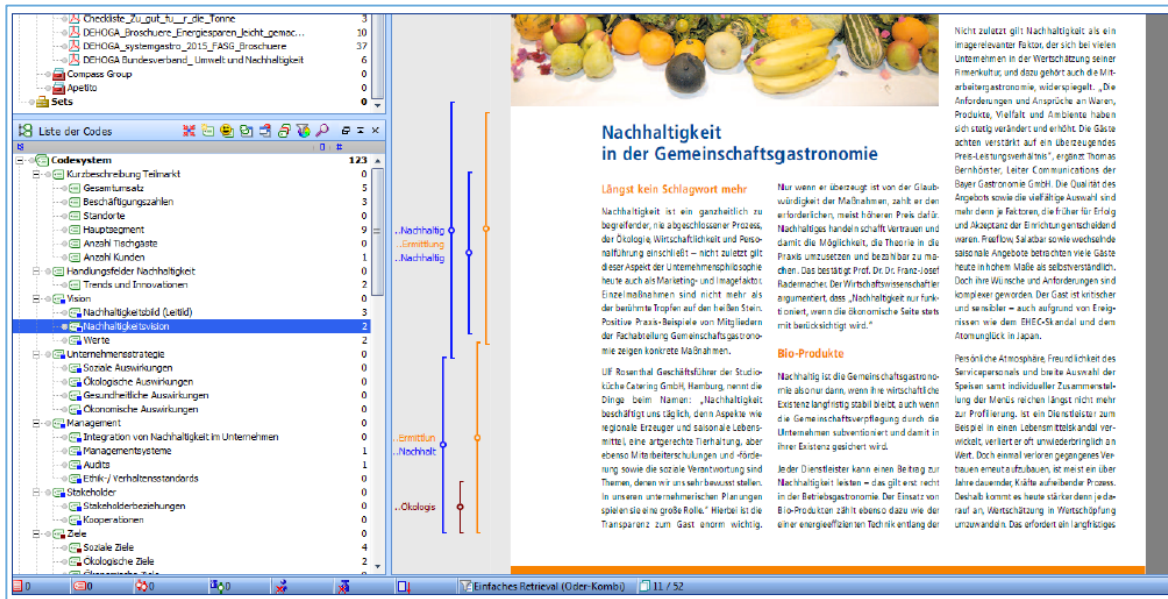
Checkliste_Zu_gut_fu_r_die_Tonne 3
DEHOGA_Broschuere_Energiesparen_leicht_gemac... 10
DEHOGA_systemgestro_2015_FASG_Broschuere 37
DEHOGA Bundesverband_ Umwelt und Nachhaltigkeit 6
Compass Group 0
Apetito 0
Sets 0

Liste der Codes

Codesystem 123
Kurzbeschreibung Teilmarkt 0
Gesamtumsatz 5
Beschäftigungszahlen 3
Standorte 0
Hauptsegment 9
Anzahl Tischgäste 0
Anzahl Kunden 1
Handlungsfelder Nachhaltigkeit 0
Trends und Innovationen 2
Vision 0
Nachhaltigkeitsbild (Leitild) 3
Nachhaltigkeitsvision 2
Werte 2
Unternehmensstrategie 0
Soziale Auswirkungen 0
Ökologische Auswirkungen 0
Gesundheitliche Auswirkungen 0
Ökonomische Auswirkungen 0
Management 0
Integration von Nachhaltigkeit im Unternehmen 0
Managementsysteme 1
Audits 1
Ethik-/ Verhaltensstandards 0
Stakeholder 0
Stakeholderbeziehungen 0
Kooperationen 0
Ziele 0
Soziale Ziele 4
Ökologische Ziele 2

..Nachhaltig
..Ermittlung
..Nachhaltig
..Ermittlun
..Nachhalt
..Ökologis

Nachhaltigkeit in der Gemeinschaftsgastronomie

Längst kein Schlagwort mehr

Nachhaltigkeit ist ein ganzheitlich zu begreifender, nie abgeschlossener Prozess, der Ökologie, Wirtschaftlichkeit und Personalführung einschließt – nicht zuletzt gilt dieser Aspekt der Unternehmensphilosophie heute auch als Marketing- und Imagefaktor. Einzelmaßnahmen sind nicht mehr als der berühmte Tropfen auf den heißen Stein. Positive Praxis-Beispiele von Mitgliedern der Fachabteilung Gemeinschaftsgastronomie zeigen konkrete Maßnahmen.

Ulf Rosenthal Geschäftsführer der Studioküche Catering GmbH, Hamburg, nennt die Dinge beim Namen: „Nachhaltigkeit beschäftigt uns täglich, denn Aspekte wie regionale Erzeuger und saisonale Lebensmittel, eine artgerechte Tierhaltung, aber ebenso Mitarbeiterschulungen und -förderung sowie die soziale Verantwortung sind Themen, denen wir uns sehr bewusst stellen. In unseren unternehmerischen Planungen spielen sie eine große Rolle." Hierbei ist die Transparenz zum Gast enorm wichtig.

Nur wenn er überzeugt ist von der Glaubwürdigkeit der Maßnahmen, zahlt er den erforderlichen, meist höheren Preis dafür. Nachhaltiges handeln schafft Vertrauen und damit die Möglichkeit, die Theorie in die Praxis umzusetzen und bezahlbar zu machen. Das bestätigt Prof. Dr. Dr. Franz-Josef Radermacher. Der Wirtschaftswissenschaftler argumentiert, dass „Nachhaltigkeit nur funktioniert, wenn die ökonomische Seite stets mit berücksichtigt wird."

Bio-Produkte

Nachhaltig ist die Gemeinschaftsgastronomie also nur dann, wenn ihre wirtschaftliche Existenz langfristig stabil bleibt, auch wenn die Gemeinschaftsverpflegung durch die Unternehmen subventioniert und damit in ihrer Existenz gesichert wird.

Jeder Dienstleister kann einen Beitrag zur Nachhaltigkeit leisten – das gilt erst recht in der Betriebsgastronomie. Der Einsatz von Bio-Produkten zählt ebenso dazu wie der einer energieeffizienten Technik entlang der

Nicht zuletzt gilt Nachhaltigkeit als ein imagerelevanter Faktor, der sich bei vielen Unternehmen in der Wertschätzung seiner Firmenkultur, und dazu gehört auch die Mitarbeitergastronomie, widerspiegelt. „Die Anforderungen und Ansprüche an Waren, Produkte, Vielfalt und Ambiente haben sich stetig verändert und erhöht. Die Gäste achten verstärkt auf ein überzeugendes Preis-Leistungsverhältnis", ergänzt Thomas Bernhörster, Leiter Communications der Bayer Gastronomie GmbH. Die Qualität des Angebots sowie die vielfältige Auswahl sind mehr denn je Faktoren, die früher für Erfolg und Akzeptanz der Einrichtung entscheidend waren. Freeflow, Salatbar sowie wechselnde saisonale Angebote betrachten viele Gäste heute in hohem Maße als selbstverständlich. Doch ihre Wünsche und Anforderungen sind komplexer geworden. Der Gast ist kritischer und sensibler – auch aufgrund von Ereignissen wie dem EHEC-Skandal und dem Atomunglück in Japan.

Persönliche Atmosphäre, Freundlichkeit des Servicepersonals und breite Auswahl der Speisen samt individueller Zusammenstellung der Menüs reichen längst nicht mehr zur Profilierung. Ist ein Dienstleister zum Beispiel in einen Lebensmittelskandal verwickelt, verliert er oft unwiederbringlich an Wert. Doch einmal verloren gegangenes Vertrauen erneut aufzubauen, ist meist ein über Jahre dauernder, Kräfte aufreibender Prozess. Deshalb kommt es heute stärker denn je darauf an, Verantwortung in Wertschöpfung umzuwandeln. Das erfordert ein langfristiges

0 0 0 0 0 Einfaches Retrieval (Oder-Kombi) 11 / 52